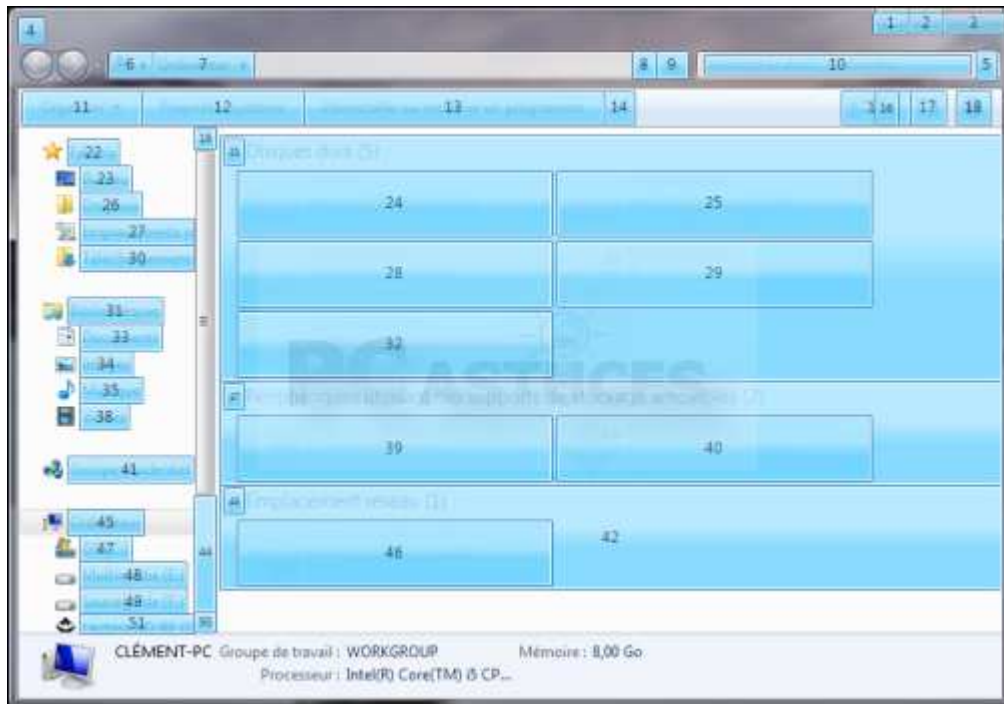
4

1 2 3

6 7

8 9 10 5

11 12 13 14 3 16 17 18

22
23
26
27
30

31
33
34
35
38

41

45
47
48
49
51

18

43 Disques durs (5)

24 25

28 29

32

PC ASTUCES

Périphériques utilisant des supports de stockage amovibles (2)

39 40

Emplacement réseau (1)

46 42

44

50

CLÉMENT-PC Groupe de travail : WORKGROUP Mémoire : 8,00 Go
Processeur : Intel(R) Core(TM) i5 CP...